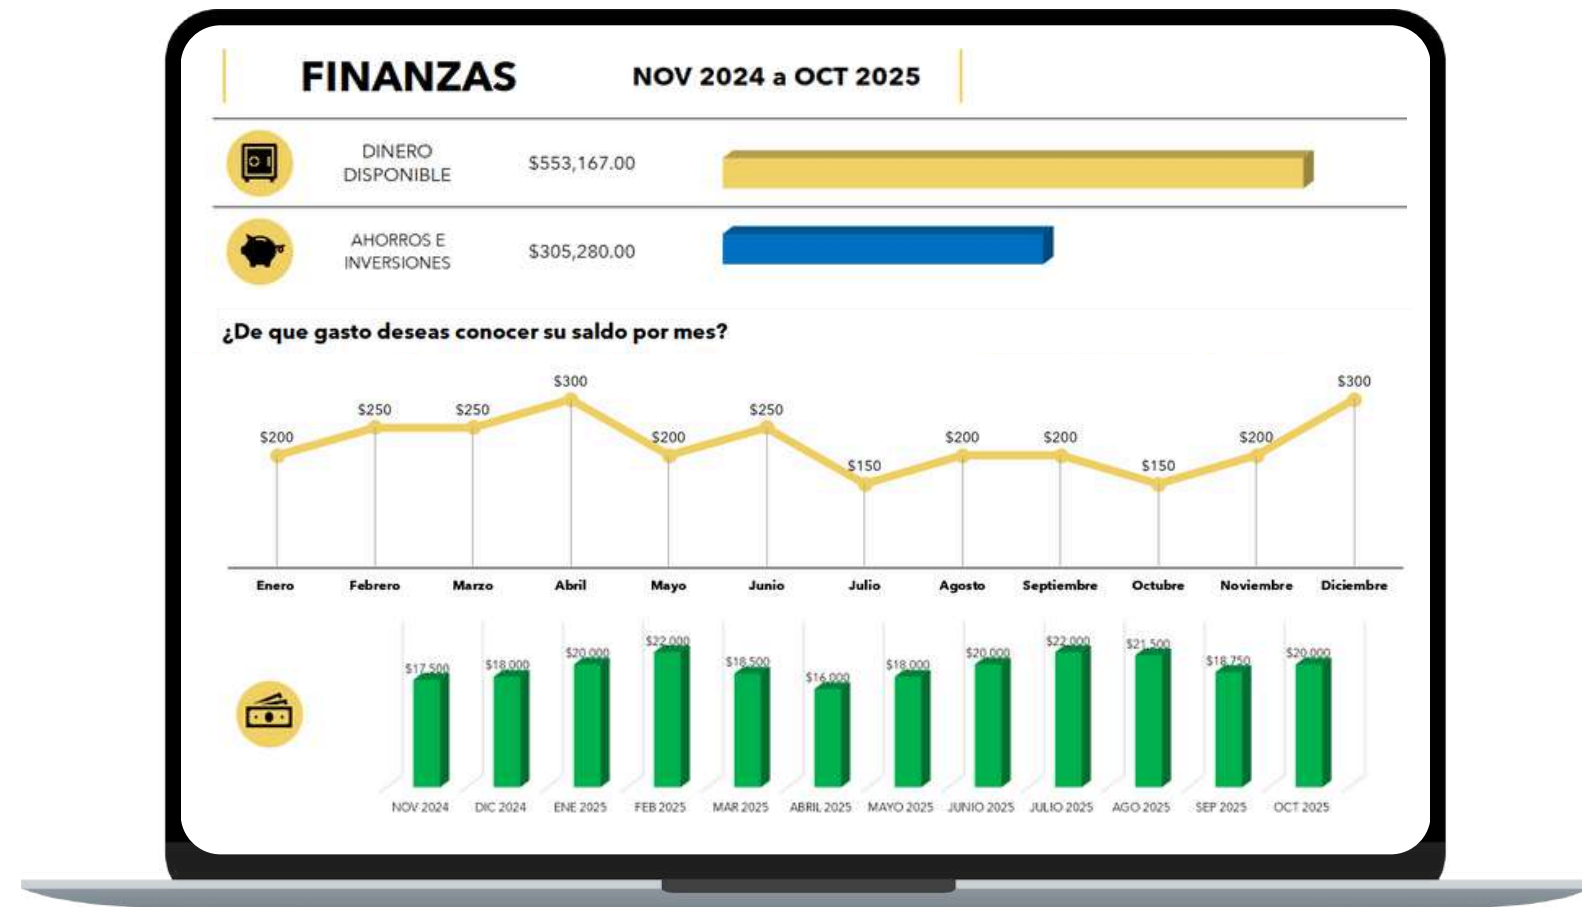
FINANZAS

NOV 2024 a OCT 2025

DINERO DISPONIBLE $553,167.00

AHORROS E INVERSIONES $305,280.00

¿De que gasto deseas conocer su saldo por mes?

| Enero | Febrero | Marzo | Abril | Mayo | Junio | Julio | Agosto | Septiembre | Octubre | Noviembre | Diciembre |
|---|---|---|---|---|---|---|---|---|---|---|---|
| $200 | $250 | $250 | $300 | $200 | $250 | $150 | $200 | $200 | $150 | $200 | $300 |

| NOV 2024 | DIC 2024 | ENE 2025 | FEB 2025 | MAR 2025 | ABRIL 2025 | MAYO 2025 | JUNIO 2025 | JULIO 2025 | AGO 2025 | SEP 2025 | OCT 2025 |
|---|---|---|---|---|---|---|---|---|---|---|---|
| $17,500 | $18,000 | $20,000 | $22,000 | $18,500 | $16,000 | $18,000 | $20,000 | $22,000 | $21,500 | $18,750 | $20,000 |